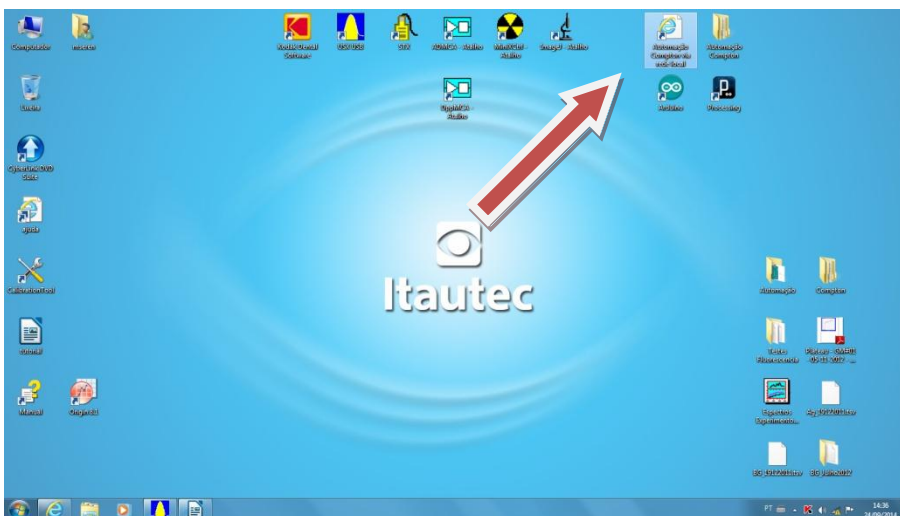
Computador

Lixeira

CyberLink DVD Suite

Ajuda

CalibrationTool

Manual

Origin 8.1

Kodak Dental Software

OSF USB

STX

ADMICA - Atalho

Mini-AF - Atalho

Image J - Atalho

OptMICA - Atalho

Automação Computacional - Atalho

Automação Computacional

Arduino

Processing

Itautec

Automação

Computacional

Texto

Pasta - GMRD 05-12-2012

Espectro Experimento

Arquivo

Arquivo

Arquivo

PT

14:36